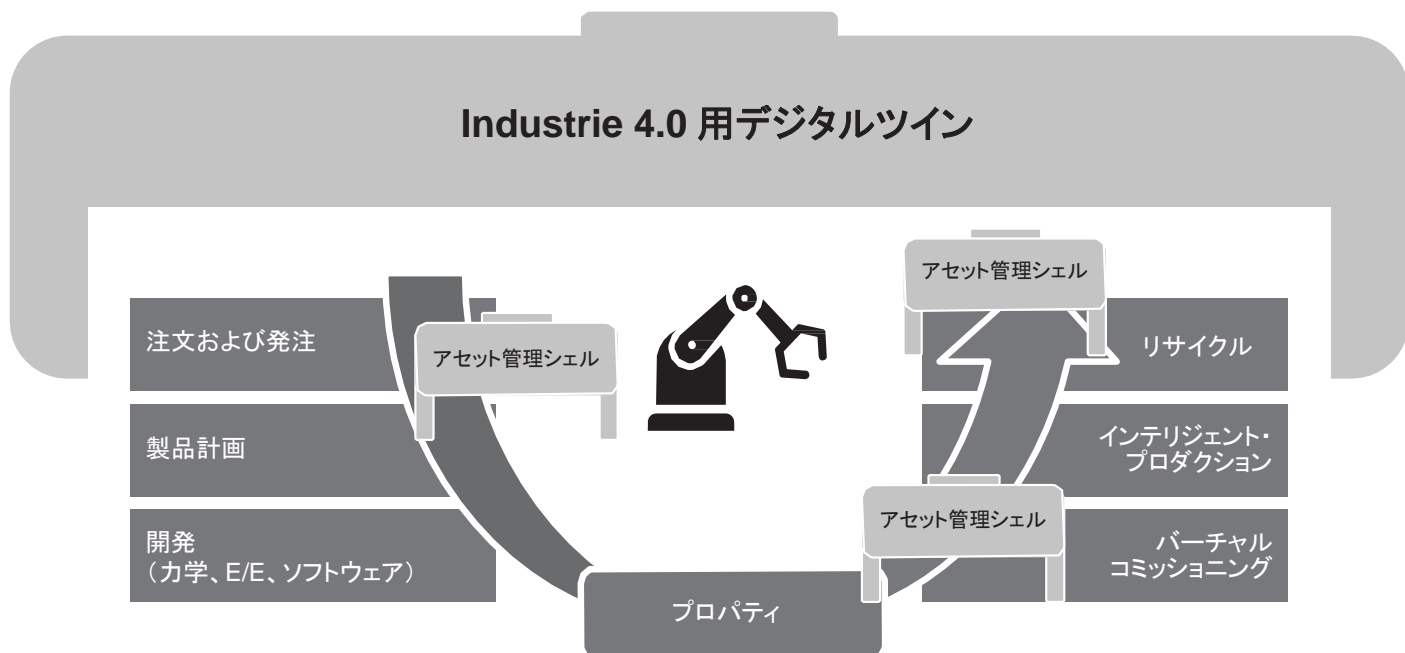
Industrie 4.0 用デジタルツイン

注文および発注

製品計画

開発
（力学、E/E、ソフトウェア）

アセット管理シェル

アセット管理シェル

リサイクル

インテリジェント・プロダクション

アセット管理シェル

バーチャルコミッショニング

プロパティ